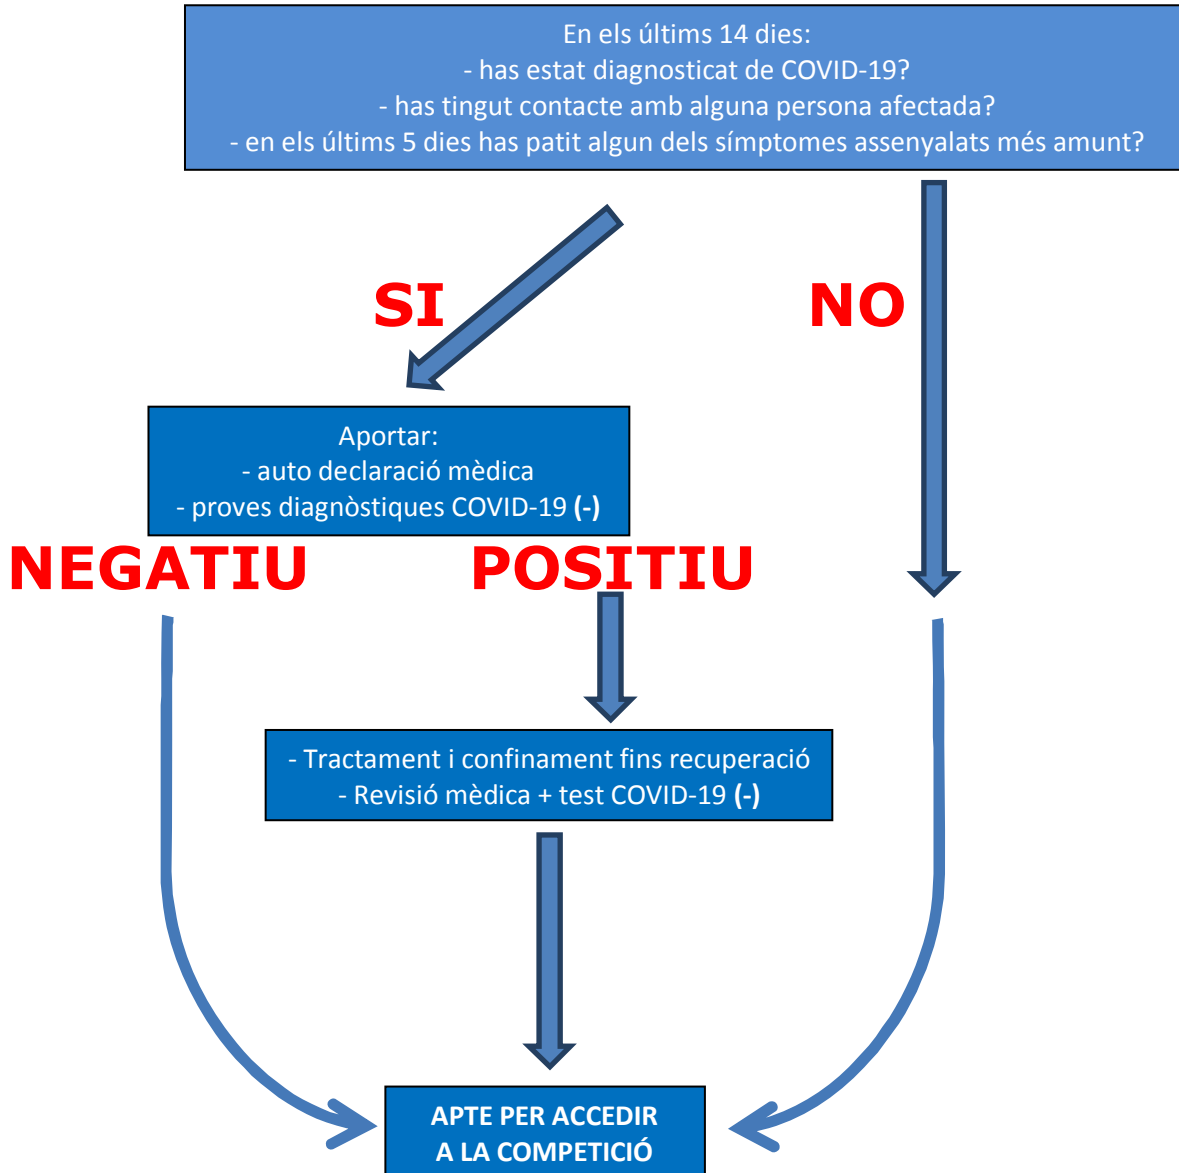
En els últims 14 dies:
- has estat diagnosticat de COVID-19?
- has tingut contacte amb alguna persona afectada?
- en els últims 5 dies has patit algun dels símptomes assenyalats més amunt?

SI

NO

Aportar:
- auto declaració mèdica
- proves diagnòstiques COVID-19 (-)

NEGATIU

POSITIU

- Tractament i confinament fins recuperació
- Revisió mèdica + test COVID-19 (-)

APTE PER ACCEDIR
A LA COMPETICIÓ